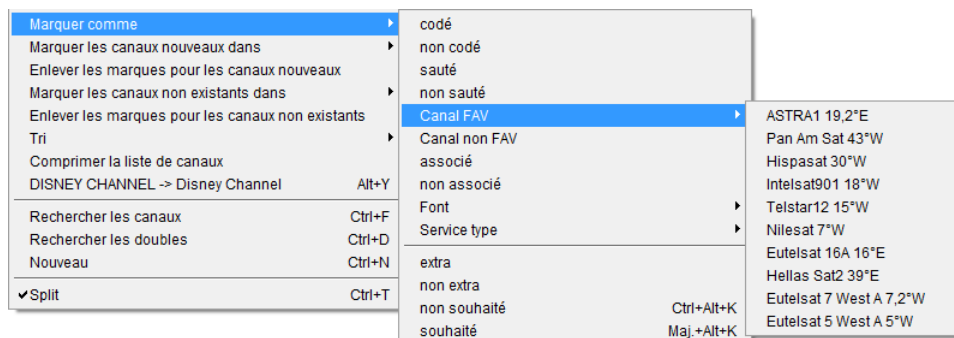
Marquer comme
Marquer les canaux nouveaux dans
Enlever les marques pour les canaux nouveaux
Marquer les canaux non existants dans
Enlever les marques pour les canaux non existants
Tri
Comprimer la liste de canaux
DISNEY CHANNEL -> Disney Channel Alt+Y

Rechercher les canaux Ctrl+F
Rechercher les doubles Ctrl+D
Nouveau Ctrl+N

✔Split Ctrl+T

codé
non codé
sauté
non sauté
Canal FAV
Canal non FAV
associé
non associé
Font
Service type

extra
non extra
non souhaité Ctrl+Alt+K
souhaité Maj.+Alt+K

ASTRA1 19,2°E
Pan Am Sat 43°W
Hispasat 30°W
Intelsat901 18°W
Telstar12 15°W
Nilesat 7°W
Eutelsat 16A 16°E
Hellas Sat2 39°E
Eutelsat 7 West A 7,2°W
Eutelsat 5 West A 5°W